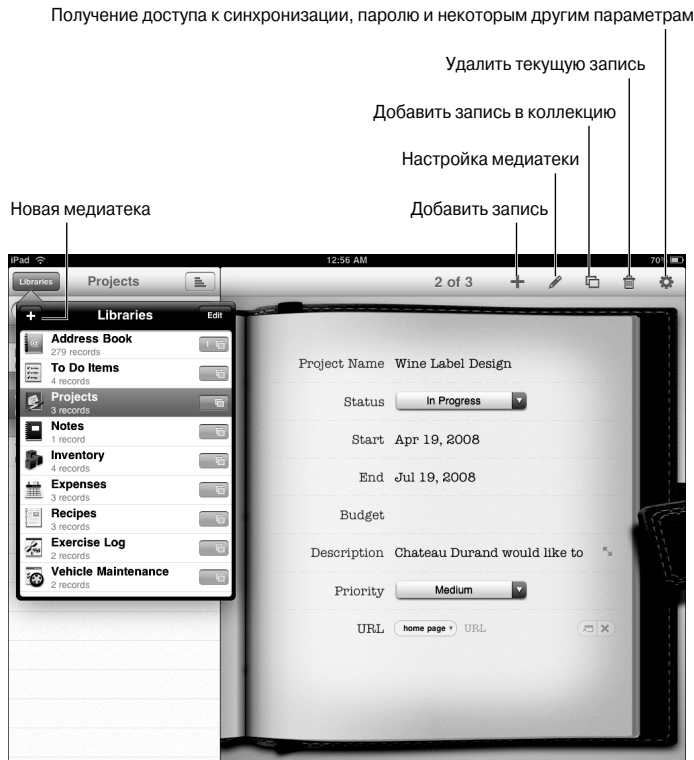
Получение доступа к синхронизации, паролю и некоторым другим параметрам

Удалить текущую запись

Добавить запись в коллекцию

Настройка медиатеки

Новая медиатека

Добавить запись

iPad 12:56 AM 70%

Libraries Projects

2 of 3

+ Libraries Edit

Address Book
279 records

To Do Items
4 records

Projects
3 records

Notes
1 record

Inventory
4 records

Expenses
3 records

Recipes
3 records

Exercise Log
2 records

Vehicle Maintenance
2 records

Project Name Wine Label Design

Status In Progress

Start Apr 19, 2008

End Jul 19, 2008

Budget

Description Chateau Durand would like to

Priority Medium

URL home page URL